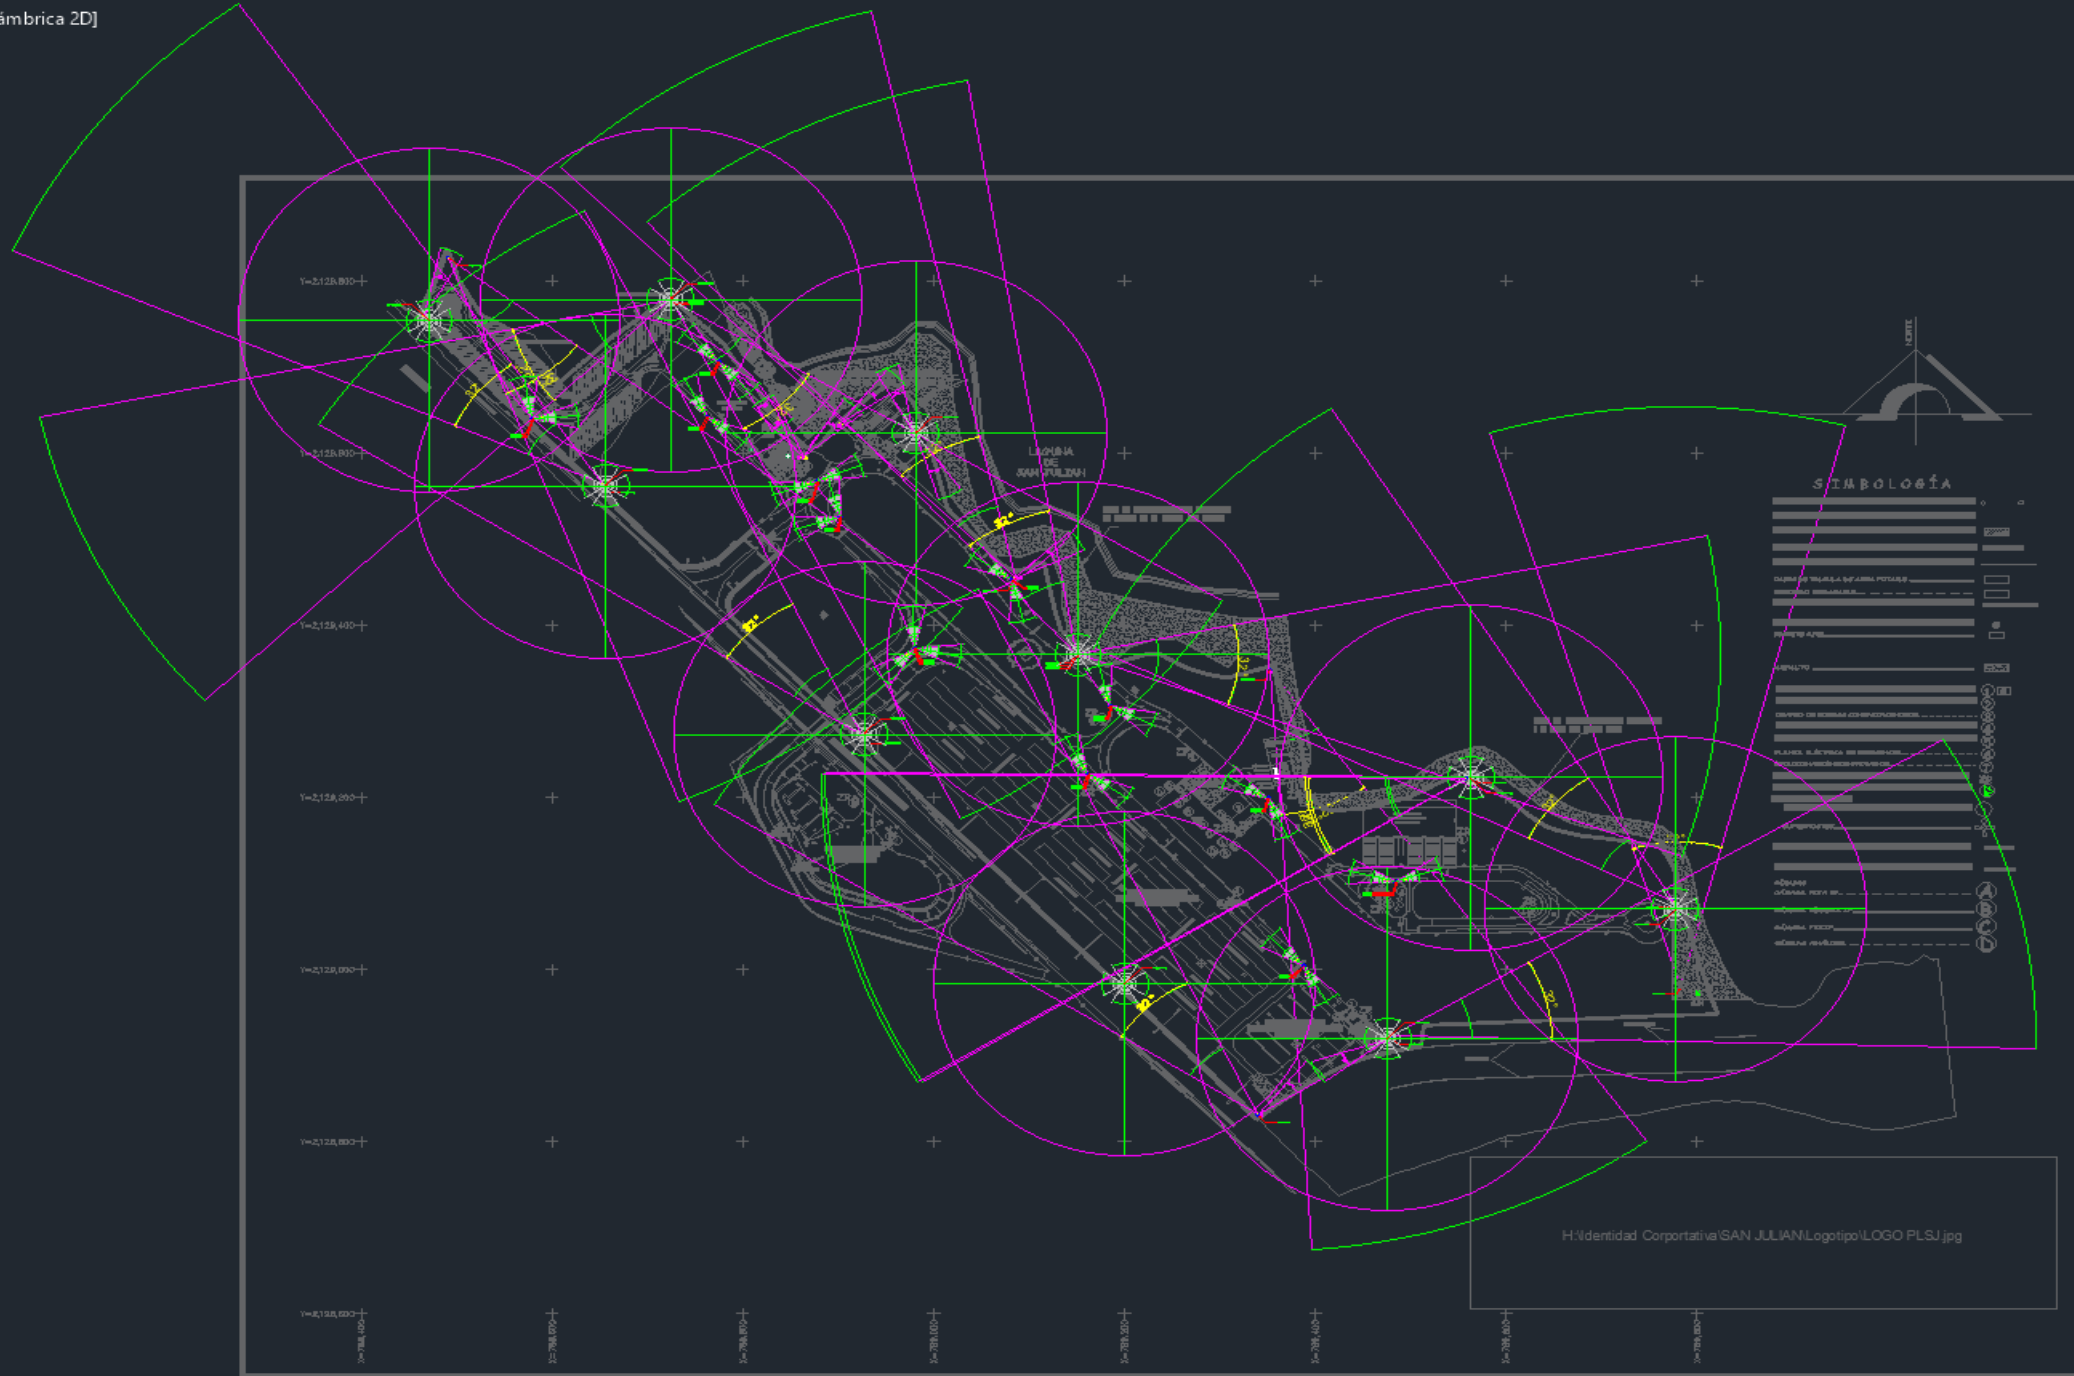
ámbrica 2D]

Y=2,129,800
Y=2,129,600
Y=2,129,400
Y=2,129,200
Y=2,129,000
Y=2,128,800
Y=2,128,600

LAGUNA
DE
SAN JULIAN

NORTE

SIMBOLOGÍA

A
B
C
D

H:\Identidad Corportativa\SAN JULIAN\Logotipo\LOGO PLSJ.jpg